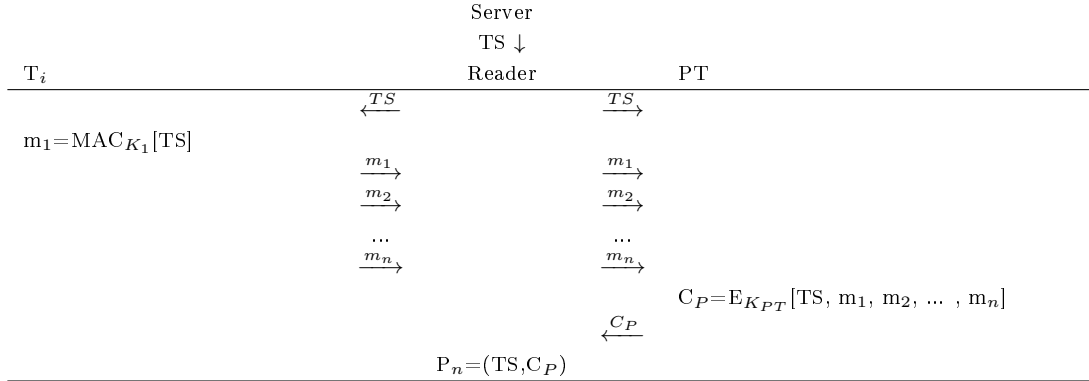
Server

TS $\downarrow$

| T$_i$ | | Reader | | PT |
|---|---|---|---|---|
| | $\xleftarrow{TS}$ | | $\xrightarrow{TS}$ | |
| m$_1$=MAC$_{K_1}$[TS] | | | | |
| | $\xrightarrow{m_1}$ | | $\xrightarrow{m_1}$ | |
| | $\xrightarrow{m_2}$ | | $\xrightarrow{m_2}$ | |
| | ... | | ... | |
| | $\xrightarrow{m_n}$ | | $\xrightarrow{m_n}$ | |
| | | | | C$_P$=E$_{K_{PT}}$[TS, m$_1$, m$_2$, ... , m$_n$] |
| | | | $\xleftarrow{C_P}$ | |
| | | P$_n$=(TS,C$_P$) | | |